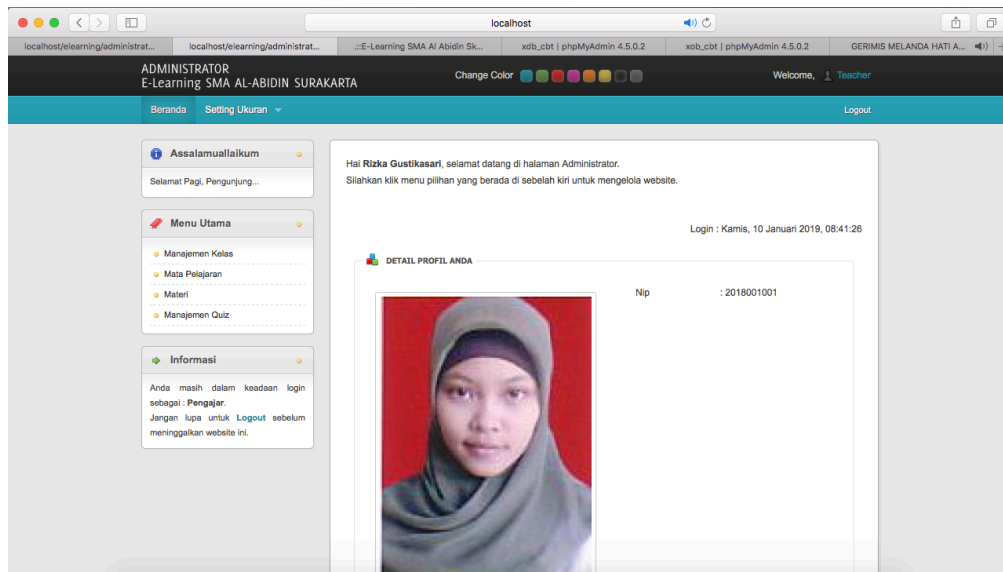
localhost

localhost/elearning/administrat... | localhost/elearning/administrat... | .::E-Learning SMA Al Abidin Sk... | xdb_cbt | phpMyAdmin 4.5.0.2 | xob_cbt | phpMyAdmin 4.5.0.2 | GERIMIS MELANDA HATI A...

ADMINISTRATOR
E-Learning SMA AL-ABIDIN SURAKARTA

Change Color

Welcome, Teacher

Beranda Setting Ukuran

Logout

Assalamuallaikum

Selamat Pagi, Pengunjung...

Menu Utama

Manajemen Kelas
Mata Pelajaran
Materi
Manajemen Quiz

Informasi

Anda masih dalam keadaan login sebagai : **Pengajar**.
Jangan lupa untuk **Logout** sebelum meninggalkan website ini.

Hai **Rizka Gustikasari**, selamat datang di halaman Administrator.
Silahkan klik menu pilihan yang berada di sebelah kiri untuk mengelola website.

Login : Kamis, 10 Januari 2019, 08:41:26

DETAIL PROFIL ANDA

Nip : 2018001001